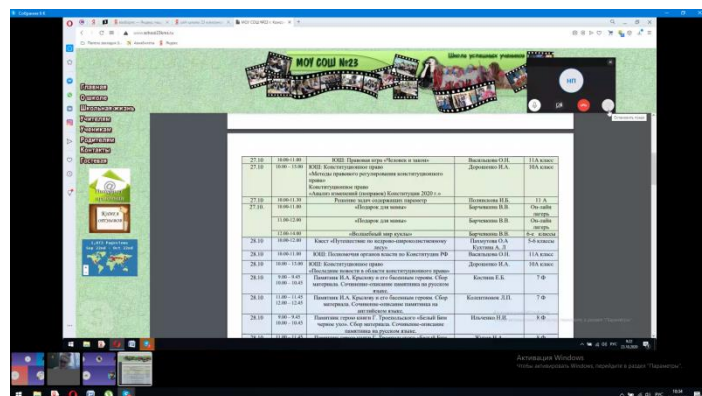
МОУ СОШ №23

Школа успешных учеников

Главная
Сведения
Школьная жизнь
Учителям
Ученикам
Родителям
Контакты
Гостевая

Книга отзывов

| 27.10 | 10.00-11.00 | ЮШ: Правовая игра «Человек и закон» | Васильева О.Н. | 11А класс |
|---|---|---|---|---|
| 27.10 | 10.00 - 13.00 | ЮШ: Конституционное право «Методы правового регулирования конституционного права» Конституционное право «Анализ изменений (поправок) Конституции 2020 г.» | Дорошенко И.А. | 10А класс |
| 27.10 | 10.00-11.30 | Решение задач содержащих параметр | Позняхова И.Б. | 11 А |
| 27.10 | 10.00-11.00 | «Подарок для мамы» | Барченкова В.В. | Он-лайн патруль |
| | 11.00-12.00 | «Подарок для мамы» | Барченкова В.В. | Он-лайн патруль |
| | 12.00-14.00 | «Волшебный мир кукол» | Барченкова В.В. | 6-е классы |
| 28.10 | 10.00-12.00 | Квест «Путешествие по водно-широкоэкологическому лесу» | Пахнутова О.А Кутлина А. Л | 5-6 классы |
| 28.10 | 10.00-11.00 | ЮШ: Положения органов власти по Конституции РФ | Васильева О.Н. | 11А класс |
| 28.10 | 10.00 - 13.00 | ЮШ: Конституционное право «Последние новости в области конституционного права» | Дорошенко И.А. | 10А класс |
| 28.10 | 9.00 - 9.45 10.00 - 10.45 | Памятник И.А. Крылову и его басенным героям. Сбор материала. Сочинение-описание памятника на русском языке. | Костина Е.Б. | 7 Ф |
| 28.10 | 11.00 - 11.45 12.00 - 12.45 | Памятник И.А. Крылову и его басенным героям. Сбор материала. Сочинение-описание памятника на английском языке. | Колыгачникова Л.П. | 7 Ф |
| 28.10 | 9.00 - 9.45 10.00 - 10.45 | Памятник героям книги Г. Троепольского «Белый Бим черное ухо». Сбор материала. Сочинение-описание памятника на русском языке. | Ильченко Н.В. | 8 Ф |

Активация Windows
Чтобы активировать Windows, перейдите в раздел "Параметры".